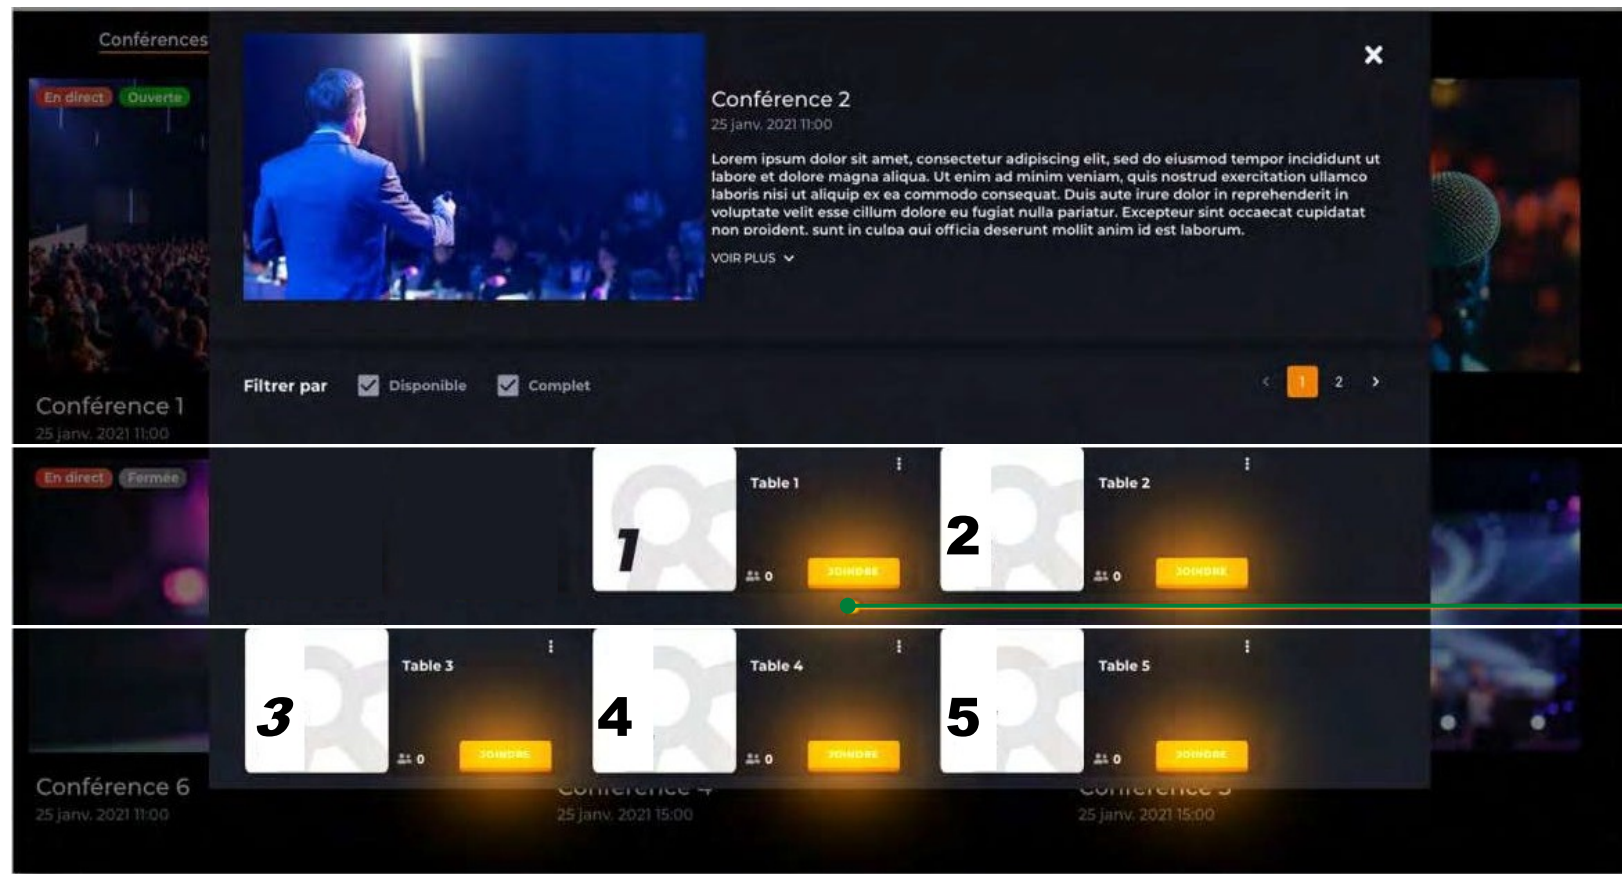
Conférences

En direct Ouverte

Conférence 1
25 janv. 2021 11:00

En direct Fermée

Conférence 6
25 janv. 2021 11:00

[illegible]
25 janv. 2021 15:00

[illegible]
25 janv. 2021 15:00

×

Conférence 2
25 janv. 2021 11:00

Lorem ipsum dolor sit amet, consectetur adipiscing elit, sed do eiusmod tempor incididunt ut labore et dolore magna aliqua. Ut enim ad minim veniam, quis nostrud exercitation ullamco laboris nisi ut aliquip ex ea commodo consequat. Duis aute irure dolor in reprehenderit in voluptate velit esse cillum dolore eu fugiat nulla pariatur. Excepteur sint occaecat cupidatat non proident, sunt in culpa qui officia deserunt mollit anim id est laborum.

VOIR PLUS

Filtrer par Disponible Complet

‹ 1 2 ›

Table 1
1
0
JOINDRE

Table 2
2
0
JOINDRE

Table 3
3
0
JOINDRE

Table 4
4
0
JOINDRE

Table 5
5
0
JOINDRE